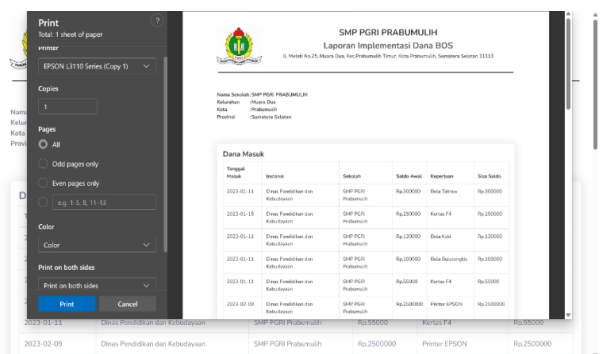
Print
Total: 1 sheet of paper
Printer
EPSON L3110 Series (Copy 1)
Copies
1
Pages
All
Odd pages only
Even pages only
e.g. 1-5, 8, 11-13
Color
Color
Print on both sides
Print on both sides
Print
Cancel

SMP PGRI PRABUMULIH
Laporan Implementasi Dana BOS
Jl. Melati No.25, Muara Dua, Kec.Prabumulih Timur, Kota Prabumulih, Sumatera Selatan 31113

Nama Sekolah : SMP PGRI PRABUMULIH
Kelurahan : Muara Dua
Kota : Prabumulih
Provinsi : Sumatera Selatan

Dana Masuk

| Tanggal Masuk | Instansi | Sekolah | Saldo Awal | Keperluan | Sisa Saldo |
|---|---|---|---|---|---|
| 2023-01-11 | Dinas Pendidikan dan Kebudayaan | SMP PGRI Prabumulih | Rp.300000 | Beta Tukrau | Rp.300000 |
| 2023-01-15 | Dinas Pendidikan dan Kebudayaan | SMP PGRI Prabumulih | Rp.200000 | Kertas F4 | Rp.200000 |
| 2023-01-11 | Dinas Pendidikan dan Kebudayaan | SMP PGRI Prabumulih | Rp.120000 | Beta Kaki | Rp.120000 |
| 2023-01-11 | Dinas Pendidikan dan Kebudayaan | SMP PGRI Prabumulih | Rp.100000 | Beta Betulangkis | Rp.100000 |
| 2023-01-11 | Dinas Pendidikan dan Kebudayaan | SMP PGRI Prabumulih | Rp.55000 | Kertas F4 | Rp.55000 |
| 2023-02-09 | Dinas Pendidikan dan Kebudayaan | SMP PGRI Prabumulih | Rp.2500000 | Printer EPSON | Rp.2500000 |

Nam
Kelu
Kota
Provi
D

| 2023-01-11 | Dinas Pendidikan dan Kebudayaan | SMP PGRI Prabumulih | Rp.55000 | Kertas F4 | Rp.55000 |
|---|---|---|---|---|---|
| 2023-02-09 | Dinas Pendidikan dan Kebudayaan | SMP PGRI Prabumulih | Rp.2500000 | Printer EPSON | Rp.2500000 |